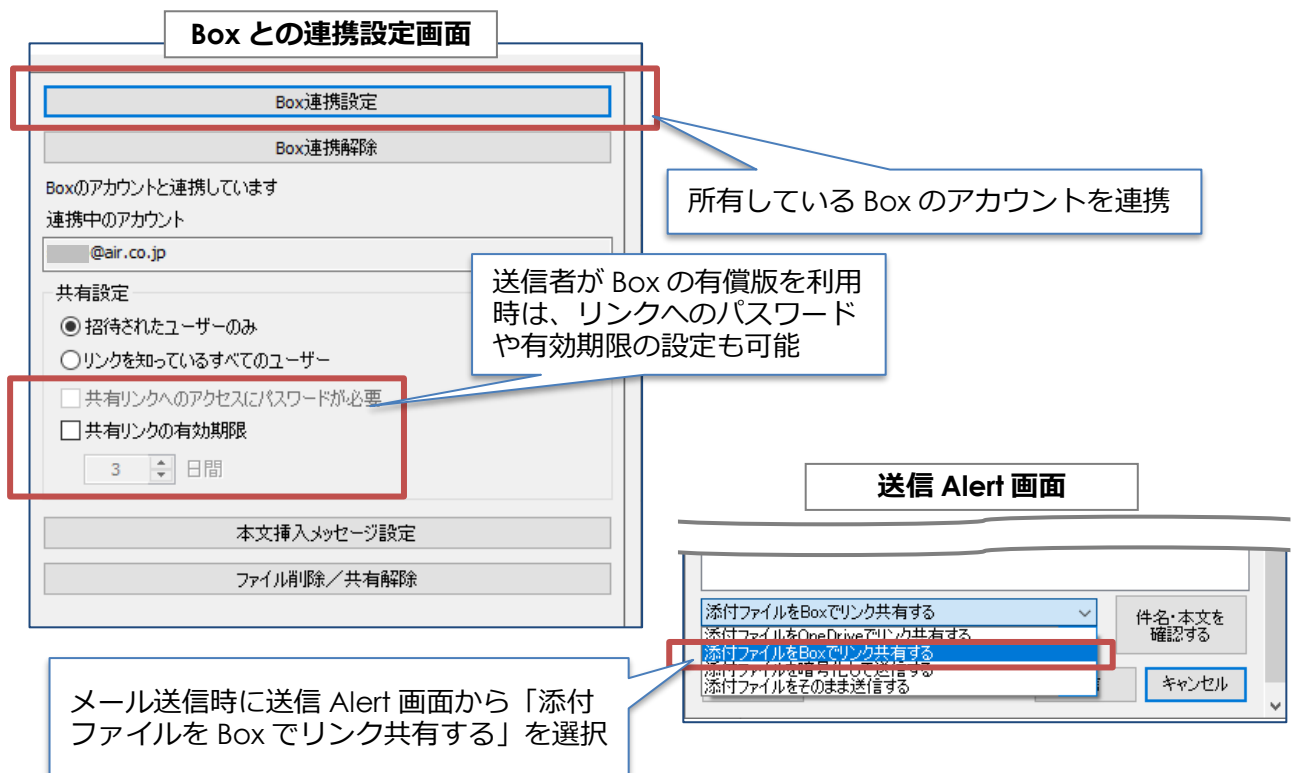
Box との連携設定画面

Box連携設定

Box連携解除

Boxのアカウントと連携しています

連携中のアカウント

@air.co.jp

所有している Box のアカウントを連携

共有設定

招待されたユーザーのみ

リンクを知っているすべてのユーザー

共有リンクへのアクセスにパスワードが必要

共有リンクの有効期限

3 日間

送信者が Box の有償版を利用時は、リンクへのパスワードや有効期限の設定も可能

本文挿入メッセージ設定

ファイル削除／共有解除

送信 Alert 画面

添付ファイルをBoxでリンク共有する

件名・本文を確認する

添付ファイルをOneDriveでリンク共有する

添付ファイルをBoxでリンク共有する

添付ファイルを暗号化して送信する

添付ファイルをそのまま送信する

キャンセル

メール送信時に送信 Alert 画面から「添付ファイルを Box でリンク共有する」を選択